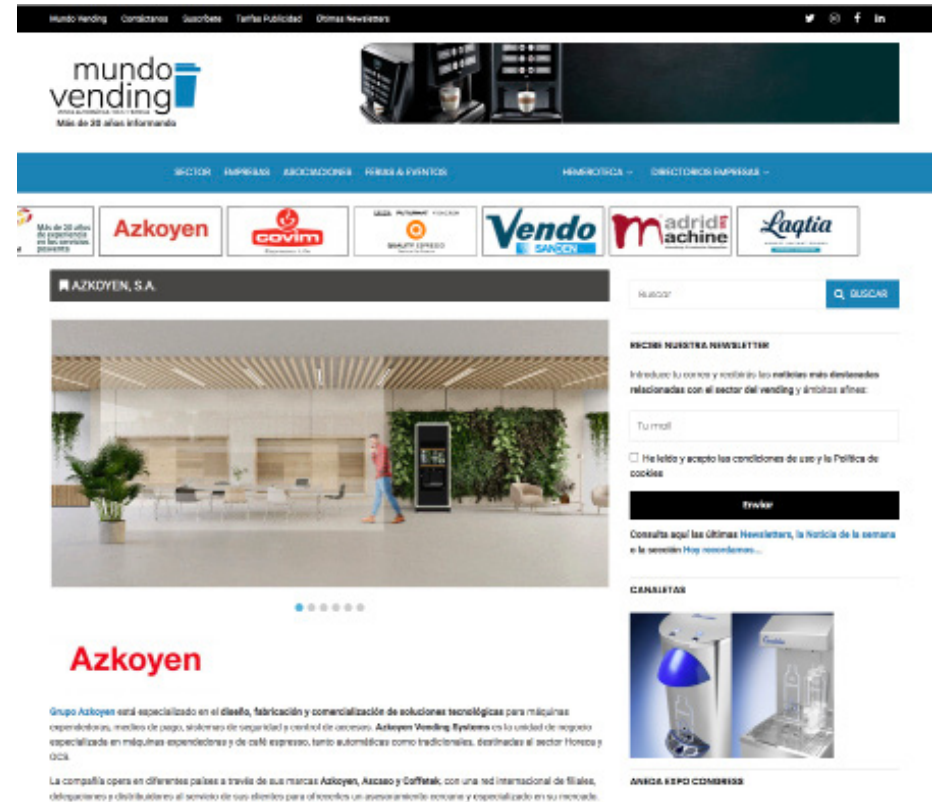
Mundo Vending Contáctanos Suscríbete Tarifas Publicidad Últimas Newsletters

mundo vending
Más de 20 años informando

SECTOR EMPRESAS ASOCIACIONES FERIAS & EVENTOS HEMEROTECA DIRECTORIOS EMPRESAS

Más de 20 años de experiencia en los servicios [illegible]

Azkoyen

covim

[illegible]

Vendo SANDEN

madrid machine

Laqtia

AZKOYEN, S.A.

Buscar

BUSCAR

RECIBE NUESTRA NEWSLETTER

Introduce tu correo y recibirás las noticias más destacadas relacionadas con el sector del vending y ámbitos afines:

Tu mail

He leído y acepto las condiciones de uso y la Política de cookies

Enviar

Consulta aquí las últimas Newsletters, la Noticia de la semana o la sección Hoy recordamos...

CANALETAS

Azkoyen

Grupo Azkoyen está especializado en el diseño, fabricación y comercialización de soluciones tecnológicas para máquinas expendedoras, medios de pago, sistemas de seguridad y control de accesos. Azkoyen Vending Systems es la unidad de negocio especializada en máquinas expendedoras y de café espresso, tanto automáticas como tradicionales, destinadas al sector Horeca y OCS.

La compañía opera en diferentes países a través de sus marcas Azkoyen, Ascaso y Coffetek, con una red internacional de filiales, delegaciones y distribuidores al servicio de sus clientes para ofrecerles un asesoramiento cercano y especializado en su mercado.

ANECA EXPO CONGRESS